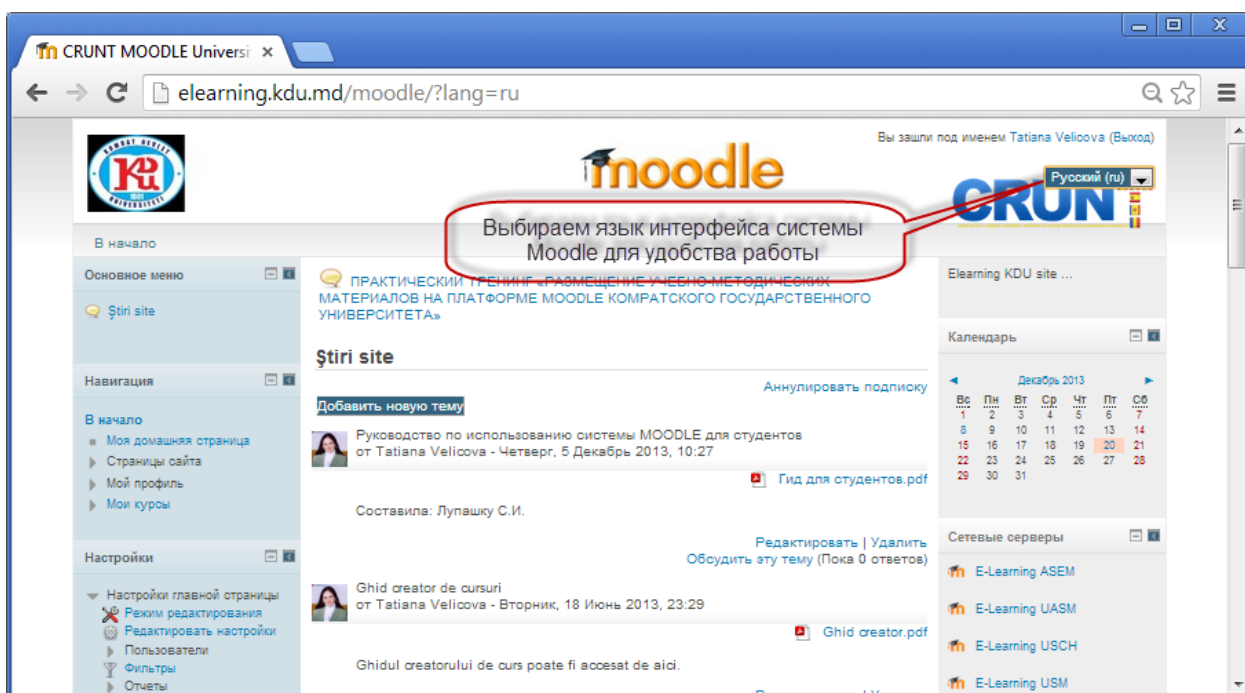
CRUNT MOODLE Universi ×

elearning.kdu.md/moodle/?lang=ru

KDU

moodle

Вы зашли под именем Tatiana Velicova (Выход)

Русский (ru)

CRUNT

Выбираем язык интерфейса системы Moodle для удобства работы

В начало

Основное меню

Ştiri site

Навигация

В начало

Моя домашняя страница

Страницы сайта

Мой профиль

Мои курсы

Настройки

Настройки главной страницы

Режим редактирования

Редактировать настройки

Пользователи

Фильтры

Отчеты

ПРАКТИЧЕСКИЙ ТРЕНИНГ «РАЗМЕЩЕНИЕ УЧЕБНО-МЕТОДИЧЕСКИХ МАТЕРИАЛОВ НА ПЛАТФОРМЕ MOODLE КОМРАТСКОГО ГОСУДАРСТВЕННОГО УНИВЕРСИТЕТА»

Ştiri site

Аннулировать подписку

Добавить новую тему

Руководство по использованию системы MOODLE для студентов
от Tatiana Velicova - Четверг, 5 Декабрь 2013, 10:27

Гид для студентов.pdf

Составила: Лупашку С.И.

Редактировать | Удалить
Обсудить эту тему (Пока 0 ответов)

Ghid creator de cursuri
от Tatiana Velicova - Вторник, 18 Июнь 2013, 23:29

Ghid creator.pdf

Ghidul creatorului de curs poate fi accesat de aici.

Elearning KDU site ...

Календарь

◄ Декабрь 2013 ►

| Вс | Пн | Вт | Ср | Чт | Пт | Сб |
|---|---|---|---|---|---|---|
| 1 | 2 | 3 | 4 | 5 | 6 | 7 |
| 8 | 9 | 10 | 11 | 12 | 13 | 14 |
| 15 | 16 | 17 | 18 | 19 | 20 | 21 |
| 22 | 23 | 24 | 25 | 26 | 27 | 28 |
| 29 | 30 | 31 | | | | |

Сетевые серверы

E-Learning ASEM

E-Learning UASM

E-Learning USCH

E-Learning USM